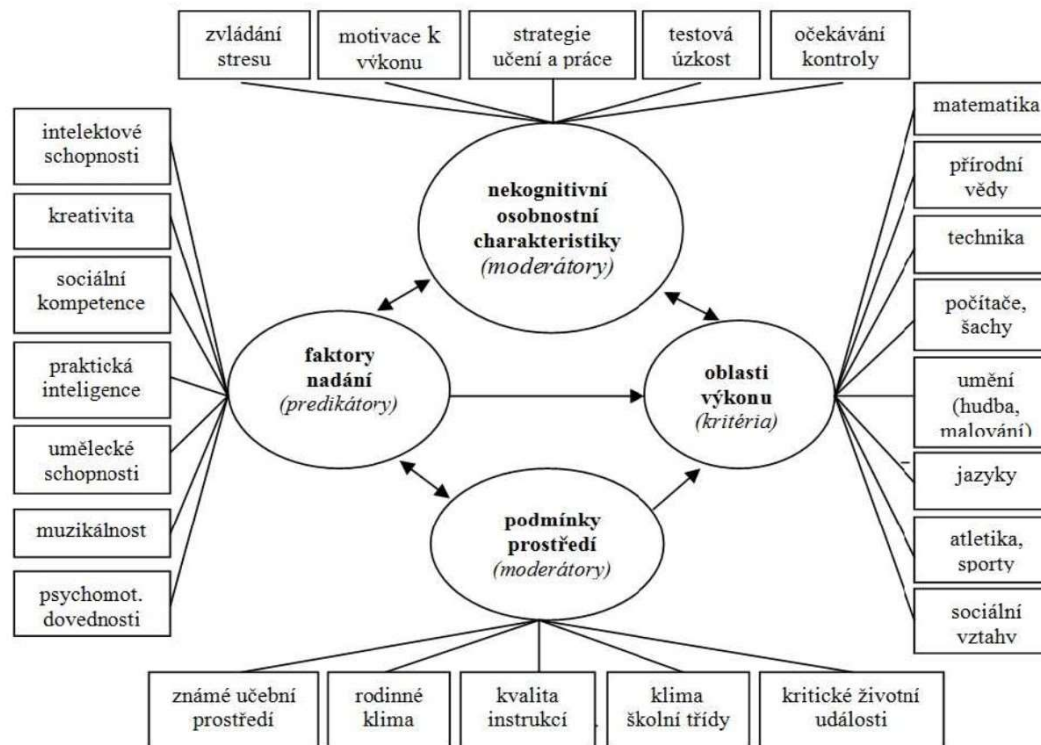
zvládání stresu

motivace k výkonu

strategie učení a práce

testová úzkost

očekávání kontroly

intelektové schopnosti

kreativita

sociální kompetence

praktická inteligence

umělecké schopnosti

muzikálnost

psychomot. dovednosti

nekognitivní osobnostní charakteristiky (moderátory)

faktory nadání (predikátory)

oblasti výkonu (kritéria)

podmínky prostředí (moderátory)

matematika

přírodní vědy

technika

počítače, šachy

umění (hudba, malování)

jazyky

atletika, sporty

sociální vztahy

známé učební prostředí

rodinné klima

kvalita instrukcí

klima školní třídy

kritické životní události